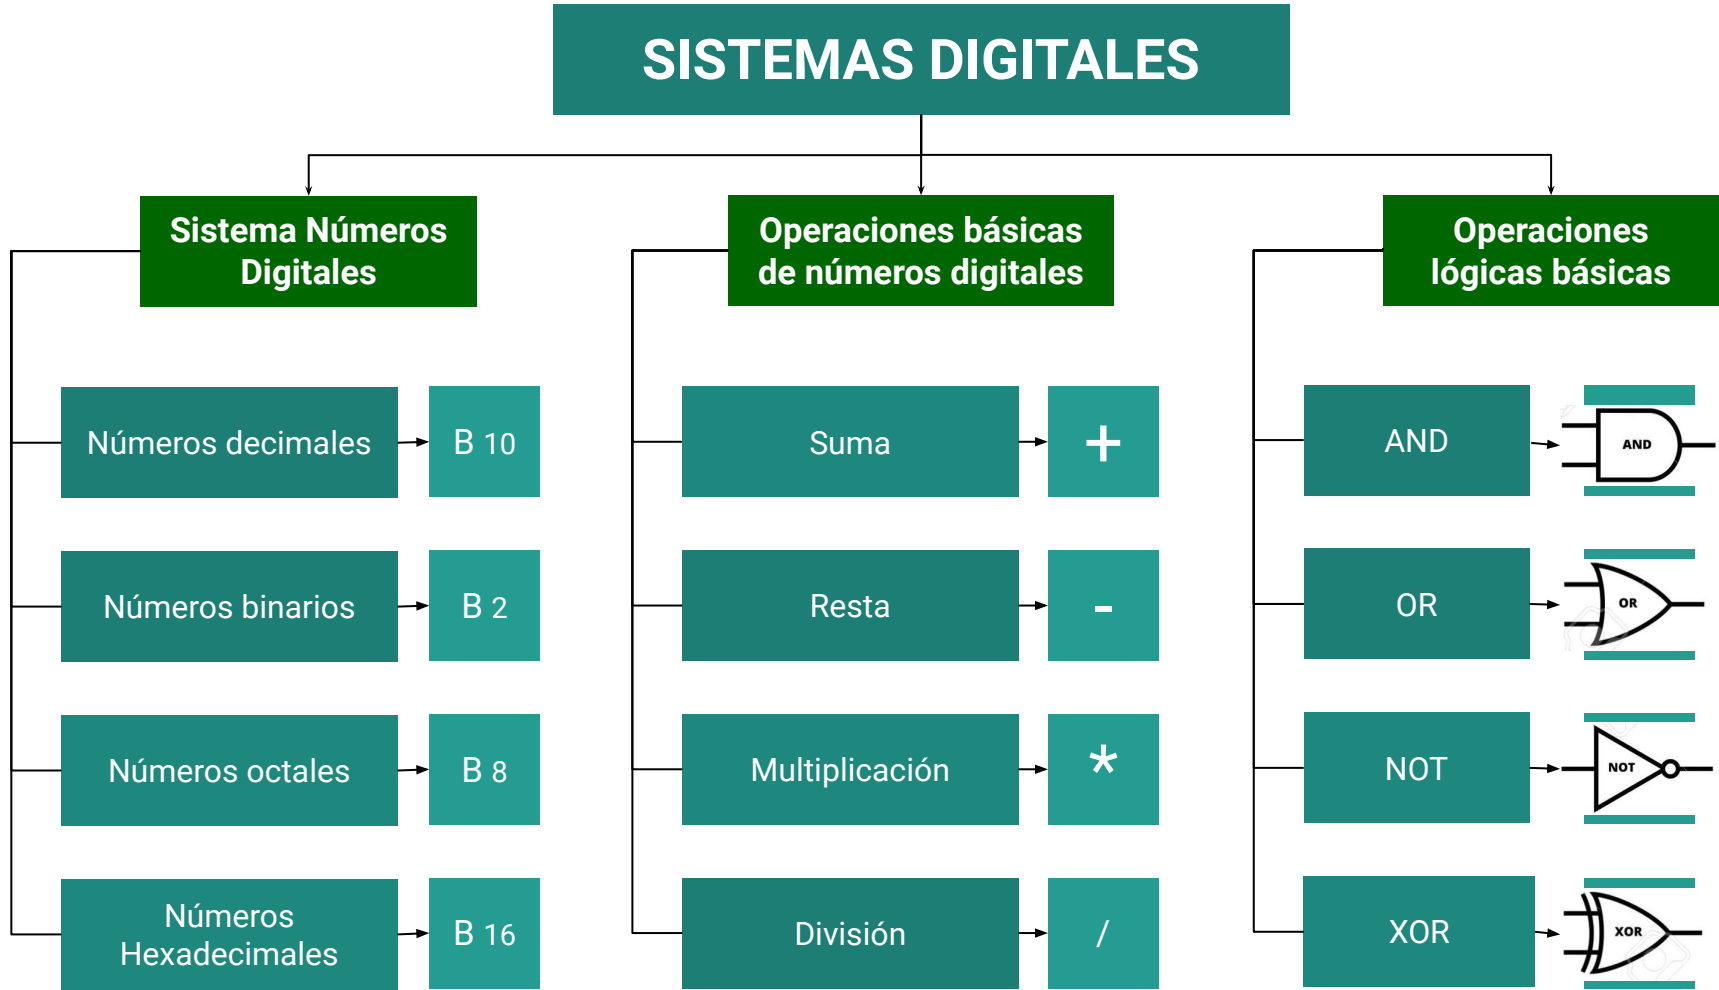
SISTEMAS DIGITALES

Sistema Números Digitales

Números decimales
B 10

Números binarios
B 2

Números octales
B 8

Números Hexadecimales
B 16

Operaciones básicas de números digitales

Suma
+

Resta
-

Multiplicación
*

División
/

Operaciones lógicas básicas

AND
AND

OR
OR

NOT
NOT

XOR
XOR